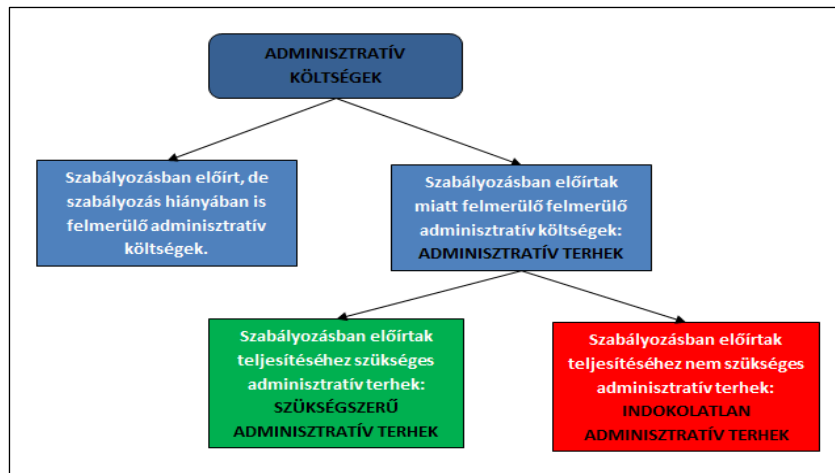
ADMINISZTRATÍV KÖLTSÉGEK

Szabályozásban előírt, de szabályozás hiányában is felmerülő adminisztratív költségek.

Szabályozásban előírtak miatt felmerülő felmerülő adminisztratív költségek: ADMINISZTRATÍV TERHEK

Szabályozásban előírtak teljesítéséhez szükséges adminisztratív terhek: SZÜKSÉGSZERŰ ADMINISZTRATÍV TERHEK

Szabályozásban előírtak teljesítéséhez nem szükséges adminisztratív terhek: INDOKOLATLAN ADMINISZTRATÍV TERHEK